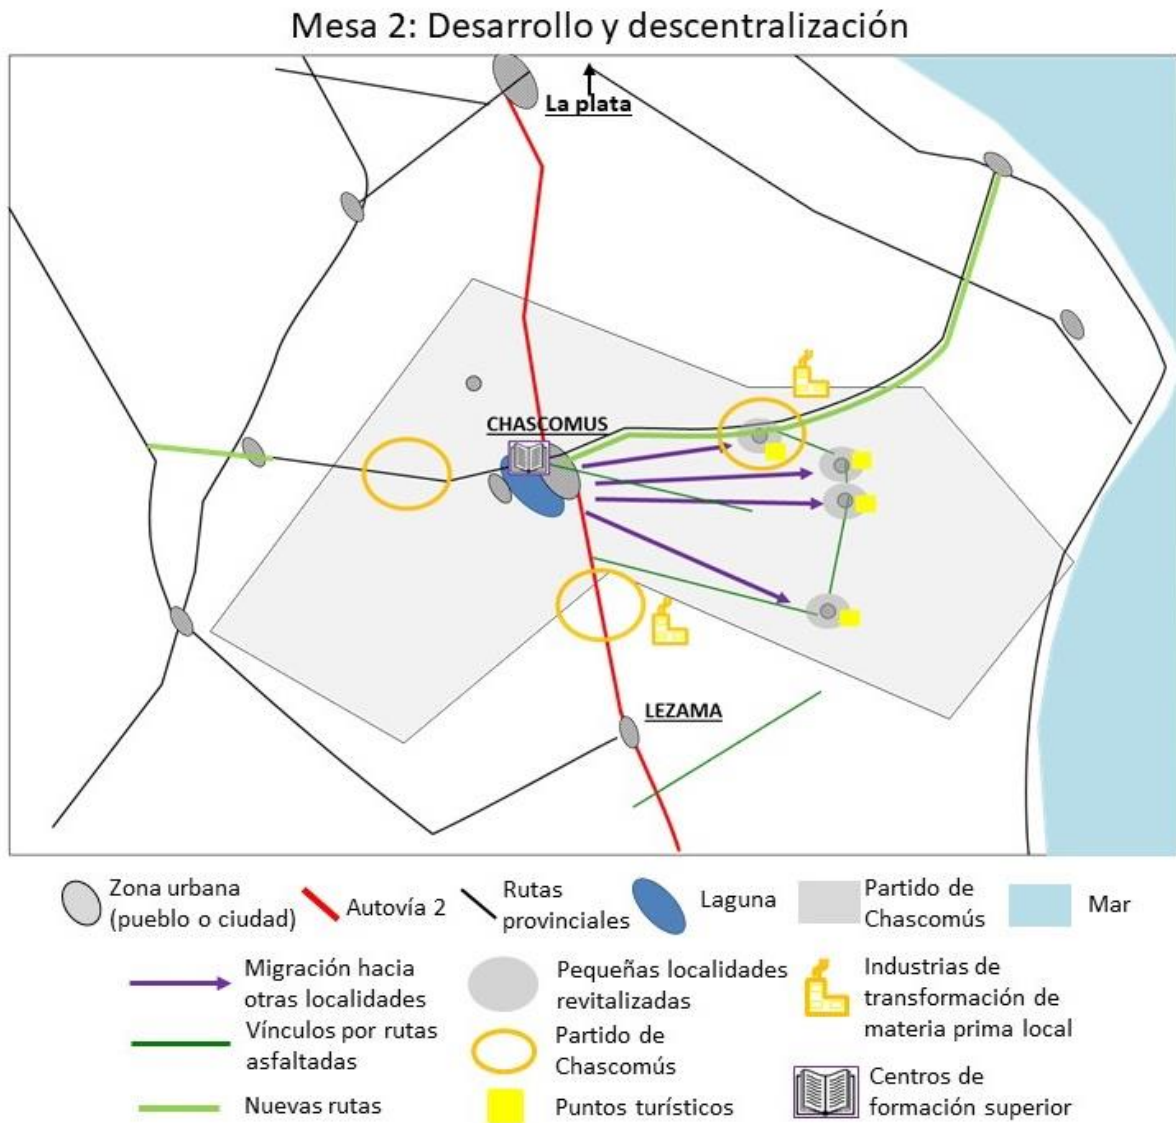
Mesa 2: Desarrollo y descentralización

La plata

CHASCOMUS

LEZAMA

Zona urbana (pueblo o ciudad)

Autovía 2

Rutas provinciales

Laguna

Partido de Chascomús

Mar

Migración hacia otras localidades

Pequeñas localidades revitalizadas

Industrias de transformación de materia prima local

Vínculos por rutas asfaltadas

Partido de Chascomús

Centros de formación superior

Nuevas rutas

Puntos turísticos